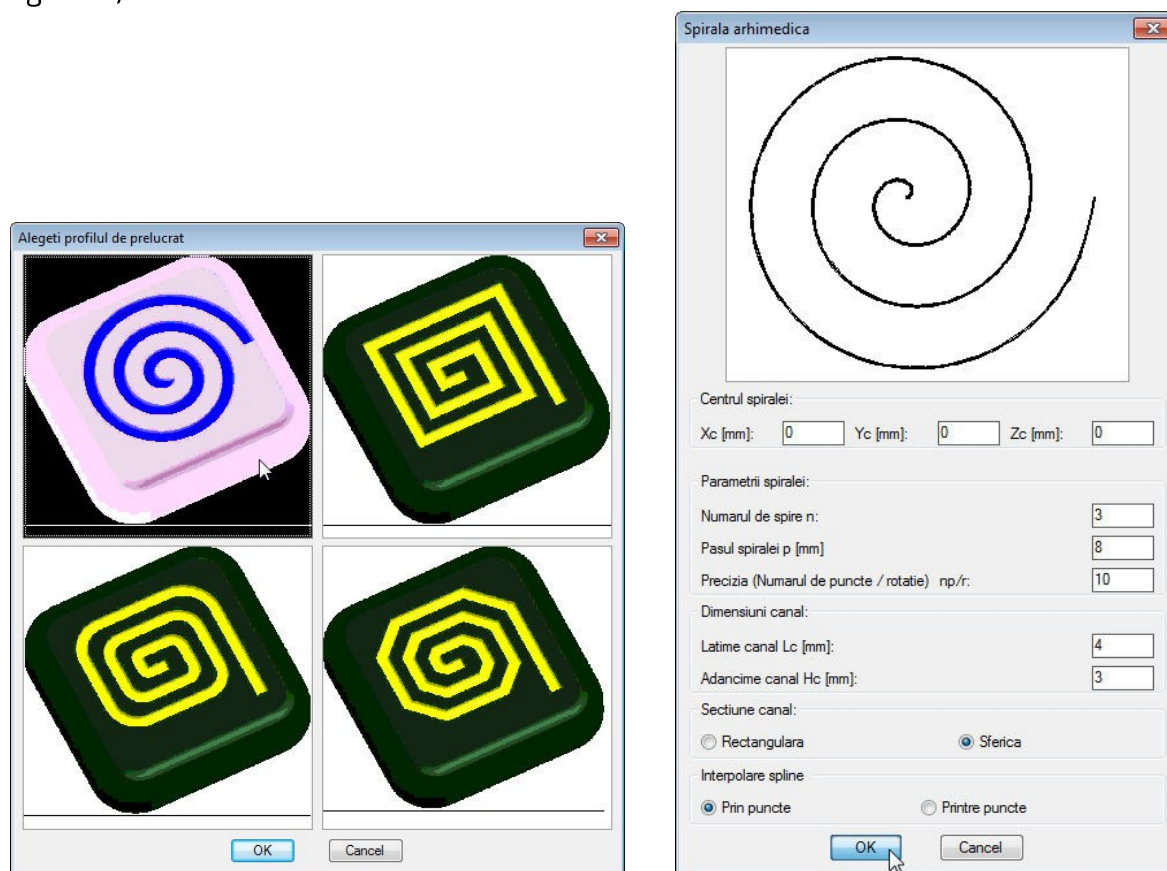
Alegeti profilul de prelucrat

OK
Cancel

Spirala arhimedica

Centrul spiralei:
Xc [mm]: 0
Yc [mm]: 0
Zc [mm]: 0

Parametrii spiralei:
Numarul de spire n: 3
Pasul spiralei p [mm] 8
Precizia (Numarul de puncte / rotatie) np/r: 10

Dimensiuni canal:
Latime canal Lc [mm]: 4
Adancime canal Hc [mm]: 3

Sectiune canal:
Rectangulara
Sferica

Interpolare spline
Prin puncte
Printre puncte

OK
Cancel